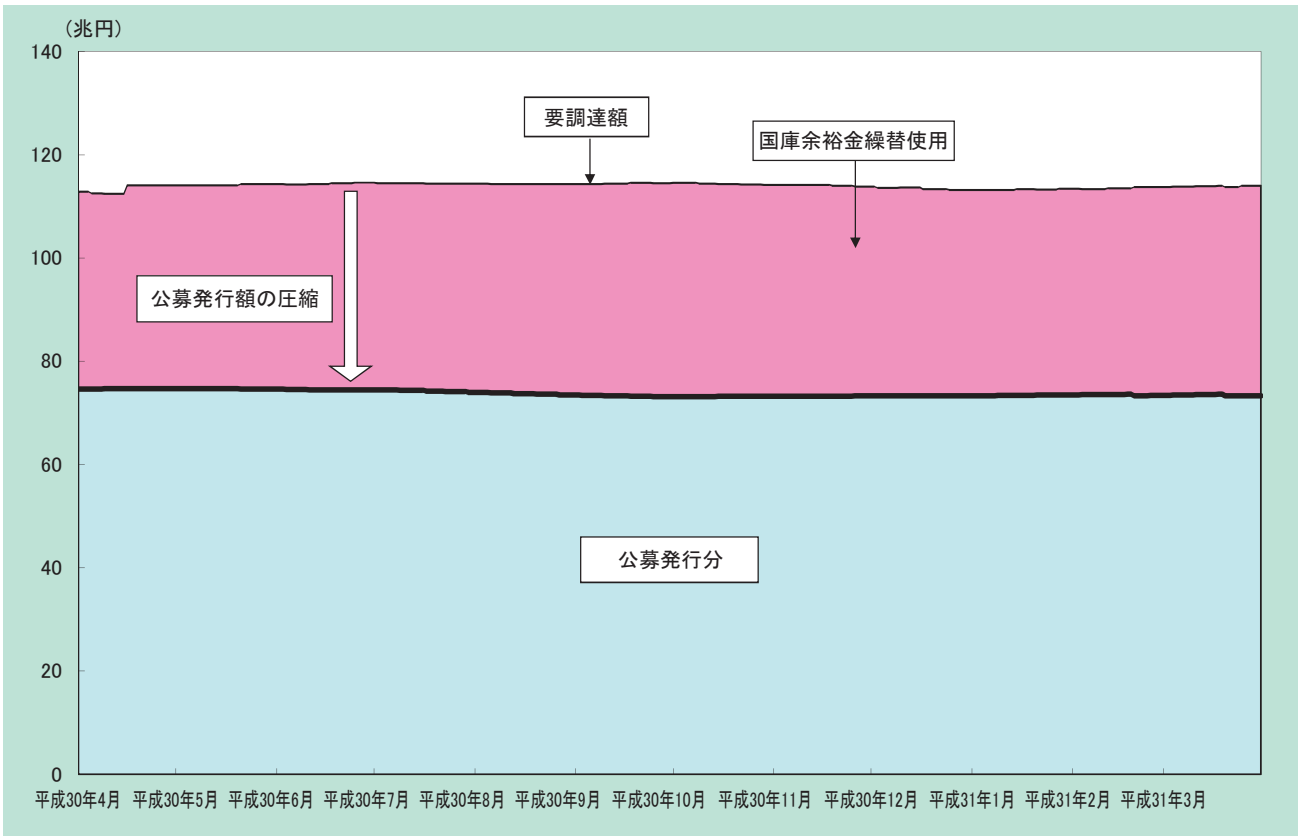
(兆円)
140
120
100
80
60
40
20
0

要調達額
国庫余裕金繰替使用
公募発行額の圧縮
公募発行分

平成30年4月 平成30年5月 平成30年6月 平成30年7月 平成30年8月 平成30年9月 平成30年10月 平成30年11月 平成30年12月 平成31年1月 平成31年2月 平成31年3月